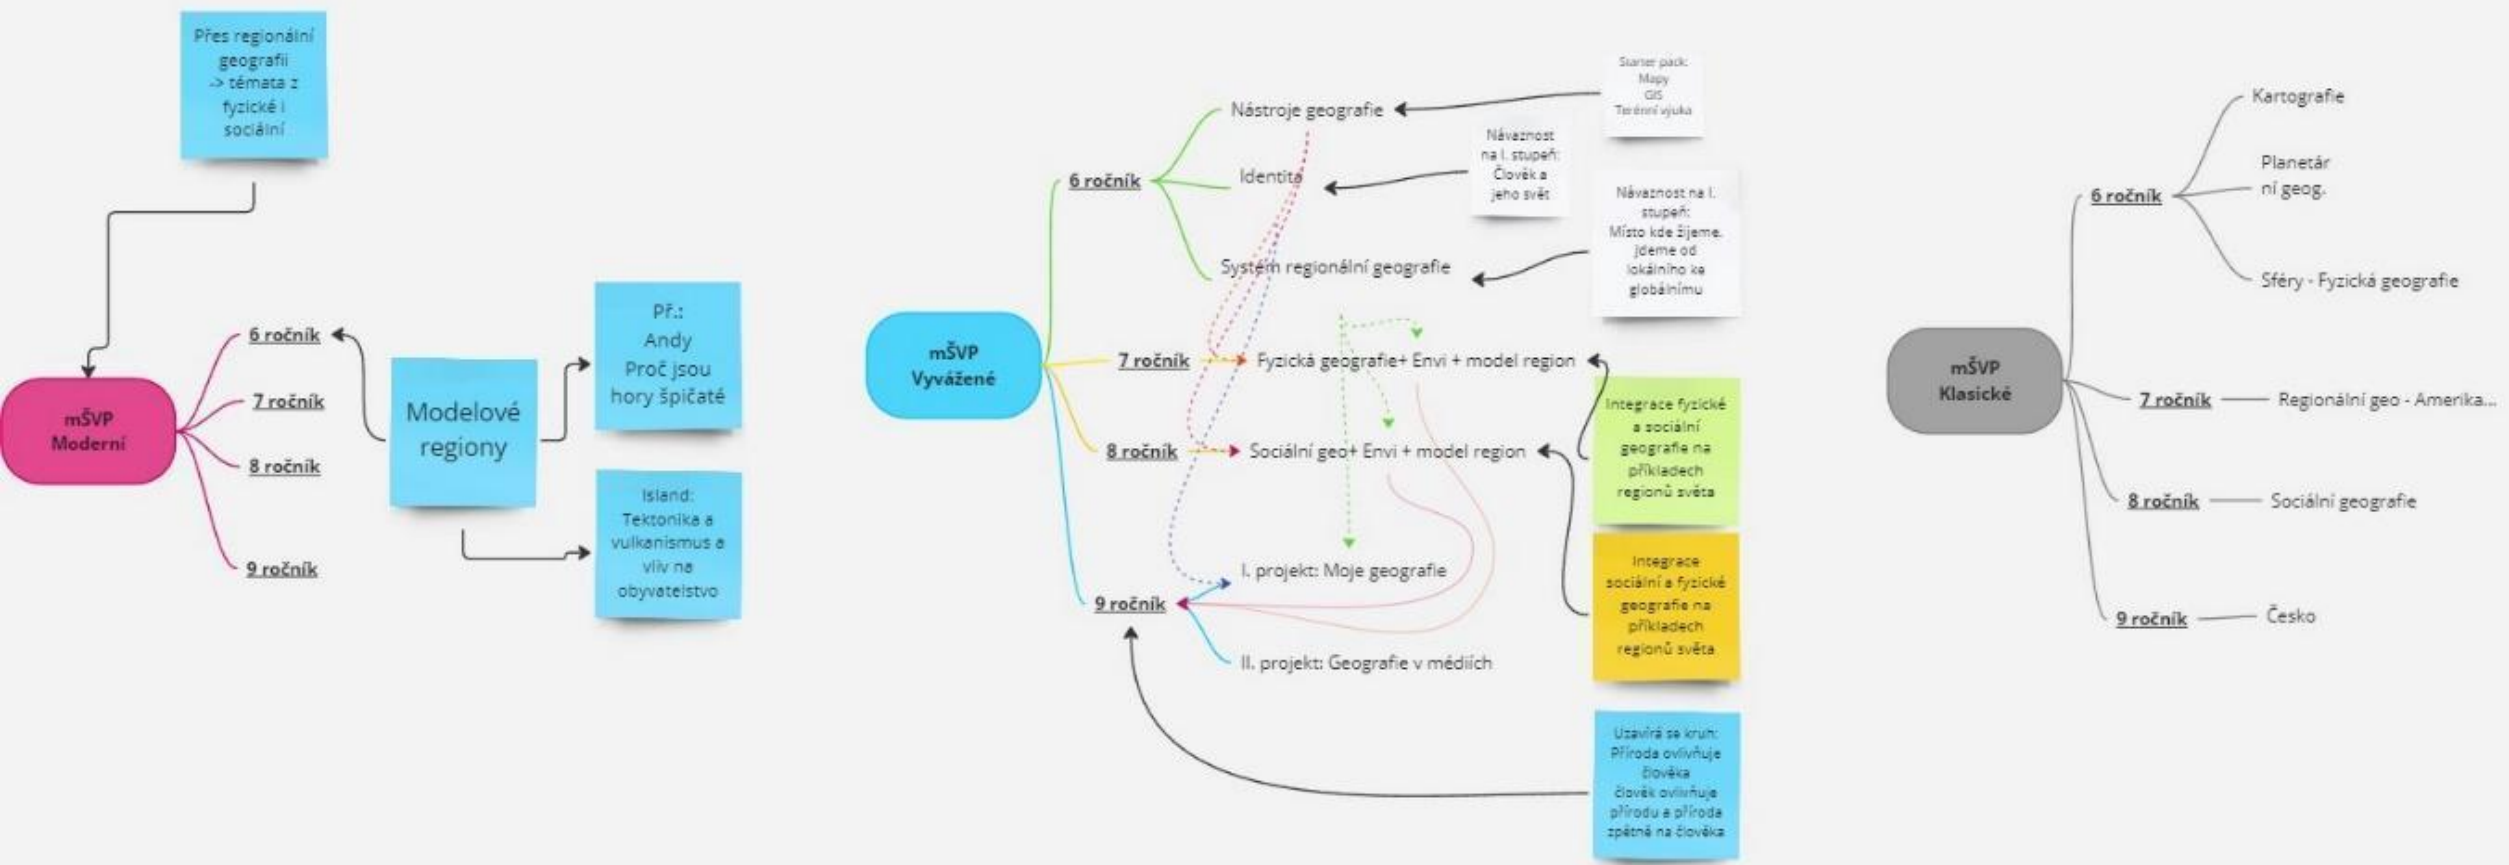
Přes regionální geografii -> témata z fyzické i sociální

mŠVP Moderní

6 ročník

7 ročník

8 ročník

9 ročník

Modelové regiony

Př.: Andy Proč jsou hory špičaté

Island: Tektonika a vulkanismus a vliv na obyvatelstvo

mŠVP Vyvážené

6 ročník

Nástroje geografie

Starter pack: Mapy GIS Terénní výuka

Identita

Návaznost na I. stupeň: Člověk a jeho svět

Systém regionální geografie

Návaznost na I. stupeň: Místo kde žijeme. Jdeme od lokálního ke globálnímu

7 ročník

Fyzická geografie+ Envi + model region

Integrace fyzické a sociální geografie na příkladech regionů světa

8 ročník

Sociální geo+ Envi + model region

Integrace sociální a fyzické geografie na příkladech regionů světa

9 ročník

I. projekt: Moje geografie

II. projekt: Geografie v médiích

Uzavírá se kruh: Příroda ovlivňuje člověka člověk ovlivňuje přírodu a příroda zpětně na člověka

mŠVP Klasické

6 ročník

Kartografie

Planetární geog.

Sféry - Fyzická geografie

7 ročník

Regionální geo - Amerika...

8 ročník

Sociální geografie

9 ročník

Česko